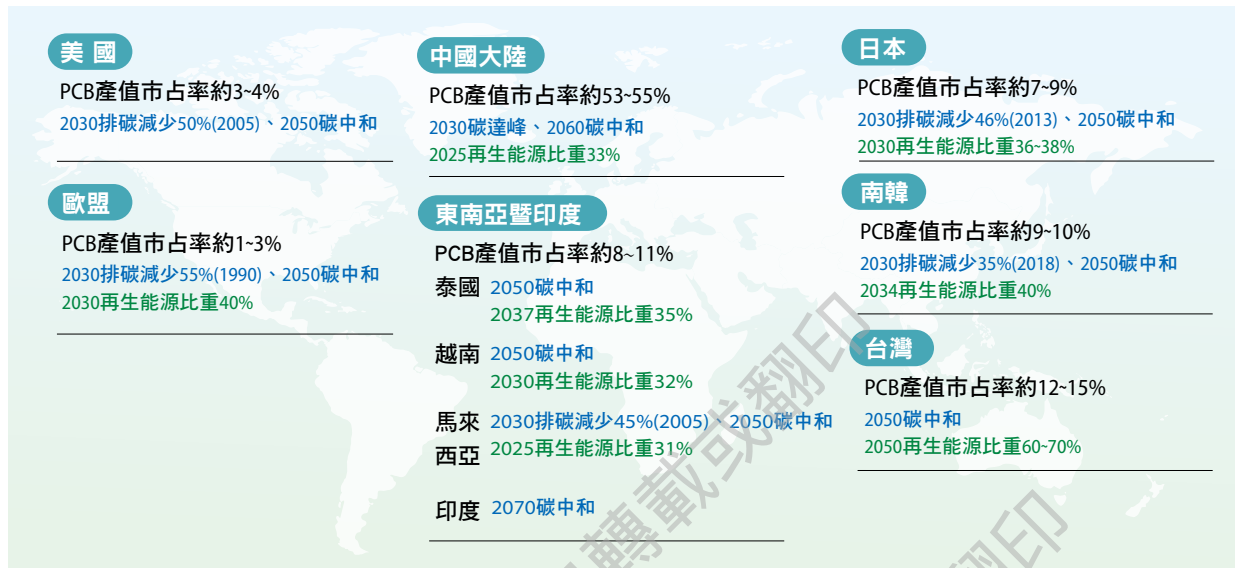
美 國
PCB產值市占率約3~4%
2030排碳減少50%(2005)、2050碳中和

歐盟
PCB產值市占率約1~3%
2030排碳減少55%(1990)、2050碳中和
2030再生能源比重40%

中國大陸
PCB產值市占率約53~55%
2030碳達峰、2060碳中和
2025再生能源比重33%

東南亞暨印度
PCB產值市占率約8~11%
泰國 2050碳中和
2037再生能源比重35%
越南 2050碳中和
2030再生能源比重32%
馬來西亞 2030排碳減少45%(2005)、2050碳中和
2025再生能源比重31%
印度 2070碳中和

日本
PCB產值市占率約7~9%
2030排碳減少46%(2013)、2050碳中和
2030再生能源比重36~38%

南韓
PCB產值市占率約9~10%
2030排碳減少35%(2018)、2050碳中和
2034再生能源比重40%

台灣
PCB產值市占率約12~15%
2050碳中和
2050再生能源比重60~70%

轉載或翻印
翻印